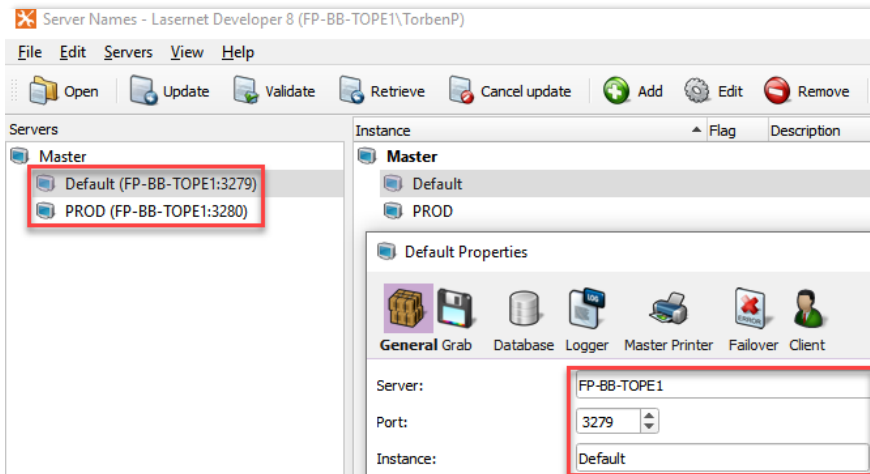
Server Names - Lasernet Developer 8 (FP-BB-TOPE1\TorbenP)

File Edit Servers View Help

Open Update Validate Retrieve Cancel update Add Edit Remove

Servers
Master
Default (FP-BB-TOPE1:3279)
PROD (FP-BB-TOPE1:3280)

| Instance | Flag | Description |
|---|---|---|
| Master | | |
| Default | | |
| PROD | | |

Default Properties

General Grab Database Logger Master Printer Failover Client

Server: FP-BB-TOPE1
Port: 3279
Instance: Default